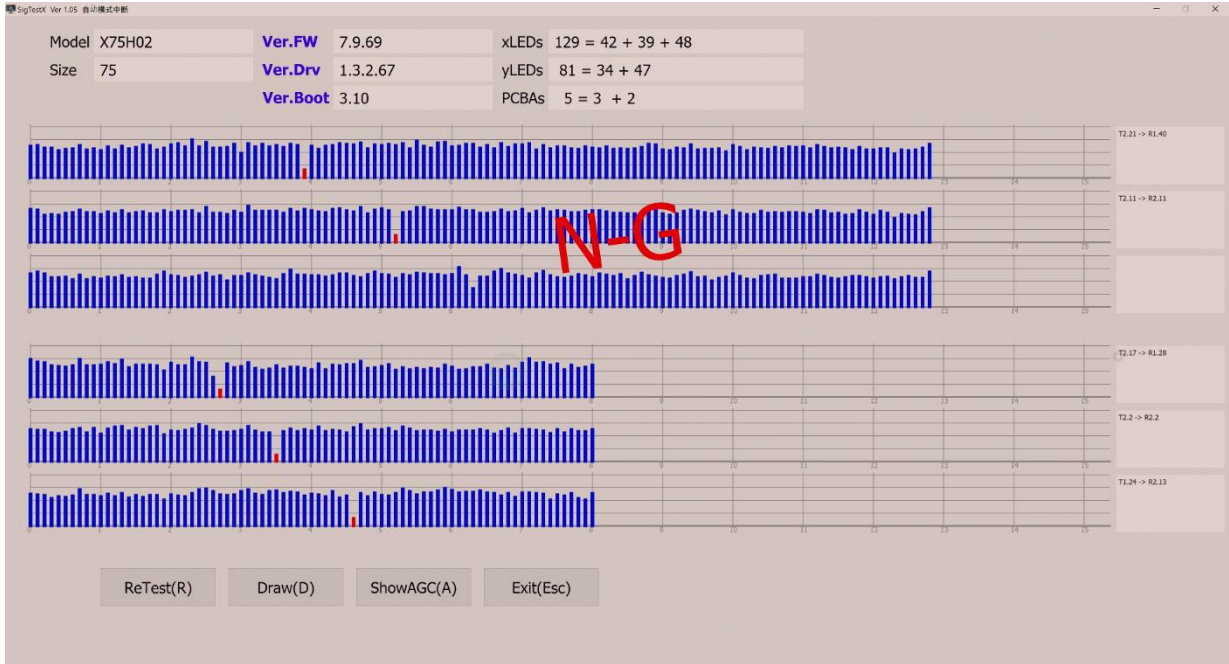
SigTestX Ver 1.05 自动模式中断

Model X75H02
Size 75
Ver.FW 7.9.69
Ver.Drv 1.3.2.67
Ver.Boot 3.10
xLEDs 129 = 42 + 39 + 48
yLEDs 81 = 34 + 47
PCBAs 5 = 3 + 2

T2.21 -> R1.40
T2.11 -> R2.11
N-G
T2.17 -> R1.28
T2.2 -> R2.2
T1.24 -> R2.13

ReTest(R) Draw(D) ShowAGC(A) Exit(Esc)